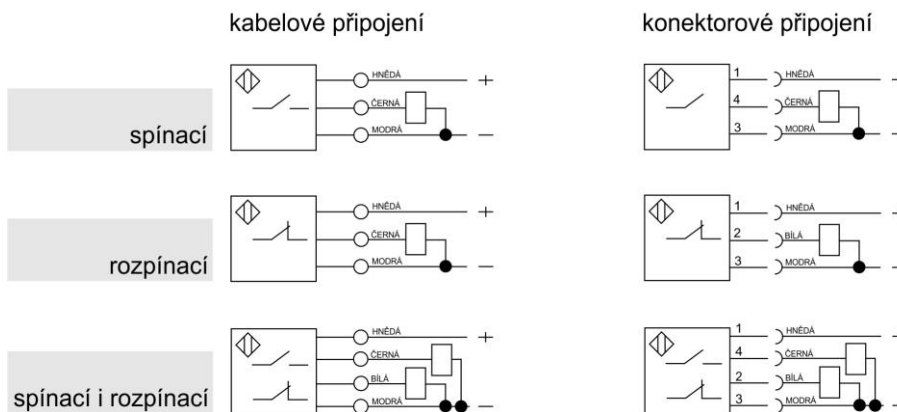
kabelové připojení

konektorové připojení

spínací

HNĚDÁ +
ČERNÁ
MODRÁ −

1 HNĚDÁ
4 ČERNÁ
3 MODRÁ

rozpínací

HNĚDÁ +
ČERNÁ
MODRÁ −

1 HNĚDÁ
2 BÍLÁ
3 MODRÁ

spínací i rozpínací

HNĚDÁ +
ČERNÁ
BÍLÁ
MODRÁ −

1 HNĚDÁ
4 ČERNÁ
2 BÍLÁ
3 MODRÁ